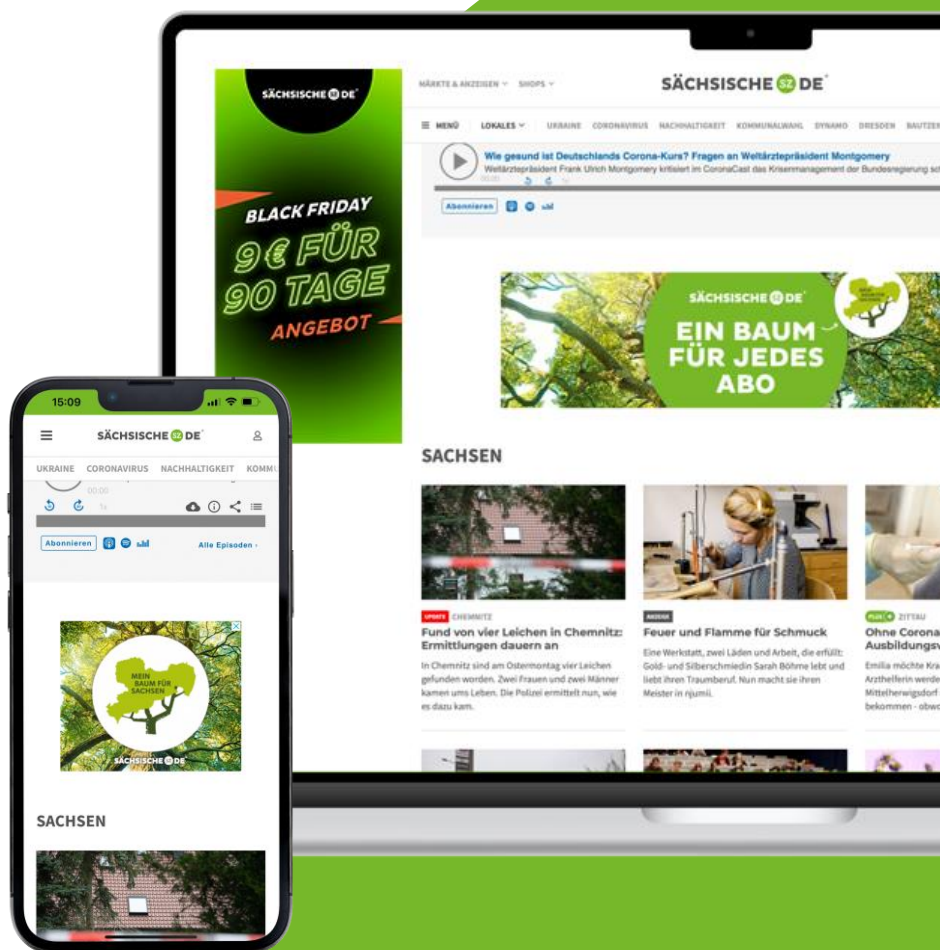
SÄCHSISCHE SZ DE

BLACK FRIDAY
9€ FÜR 90 TAGE
ANGEBOT

MÄRKTE & ANZEIGEN SHOPS

SÄCHSISCHE SZ DE

MENÜ LOKALES UKRAINE CORONAVIRUS NACHHALTIGKEIT KOMMUNALWAHL DYNAMO DRESDEN BAUTZEN

Wie gesund ist Deutschlands Corona-Kurs? Fragen an Weltärztepräsident Montgomery
Weltärztepräsident Frank Ulrich Montgomery kritisiert im CoronaCast das Krisenmanagement der Bundesregierung sc

Abonnieren

SÄCHSISCHE SZ DE
EIN BAUM FÜR JEDES ABO

SACHSEN

UPDATE CHEMNITZ
Fund von vier Leichen in Chemnitz: Ermittlungen dauern an
In Chemnitz sind am Ostermontag vier Leichen gefunden worden. Zwei Frauen und zwei Männer kamen ums Leben. Die Polizei ermittelt nun, wie es dazu kam.

ANZEIGE
Feuer und Flamme für Schmuck
Eine Werkstatt, zwei Läden und Arbeit, die erfüllt: Gold- und Silberschmiedin Sarah Böhme lebt und liebt ihren Traumberuf. Nun macht sie ihren Meister in njumii.

PLUS ZITTAU
Ohne Corona Ausbildungsv
Emilia möchte Kra Arzthelferin werde Mittelherwigsdorf bekommen - obwo

15:09

SÄCHSISCHE SZ DE

UKRAINE CORONAVIRUS NACHHALTIGKEIT KOMMU

00:00
1x

Abonnieren
Alle Episoden

MEIN BAUM FÜR SACHSEN
SÄCHSISCHE SZ DE

SACHSEN